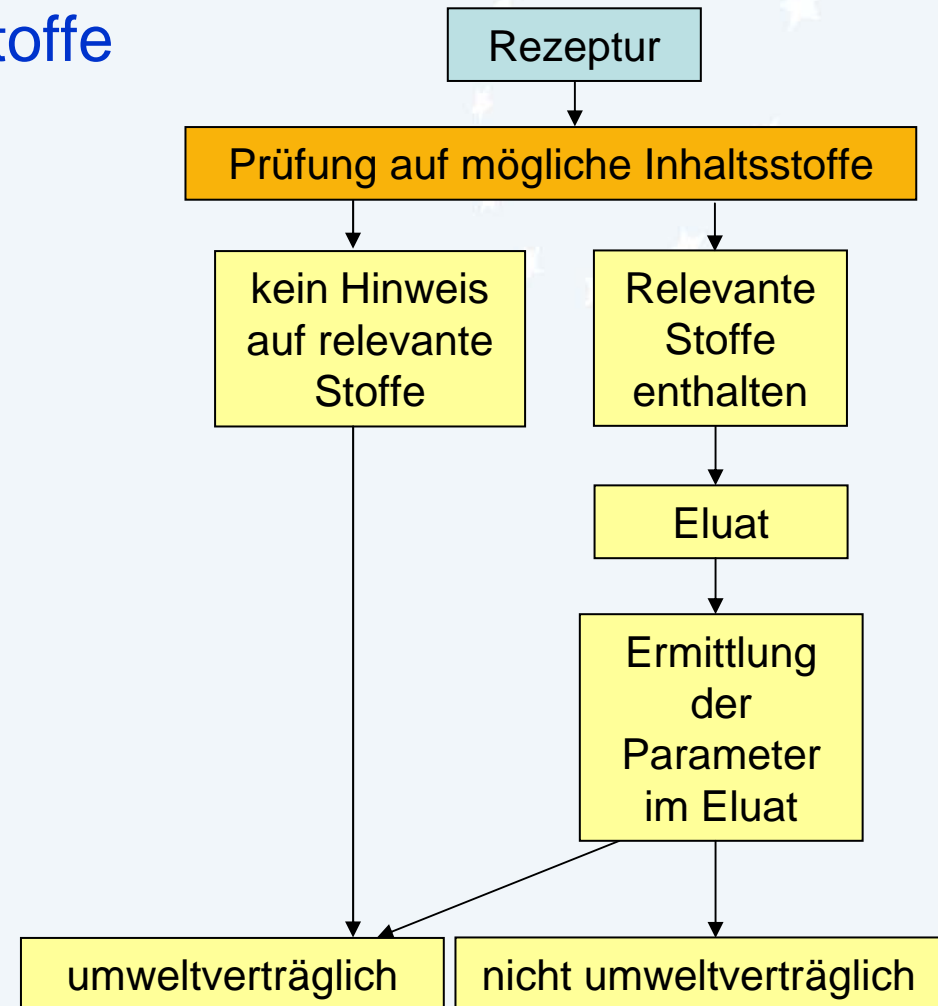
toffe

Rezeptur

Prüfung auf mögliche Inhaltsstoffe

kein Hinweis auf relevante Stoffe

Relevante Stoffe enthalten

Eluat

Ermittlung der Parameter im Eluat

umweltverträglich

nicht umweltverträglich